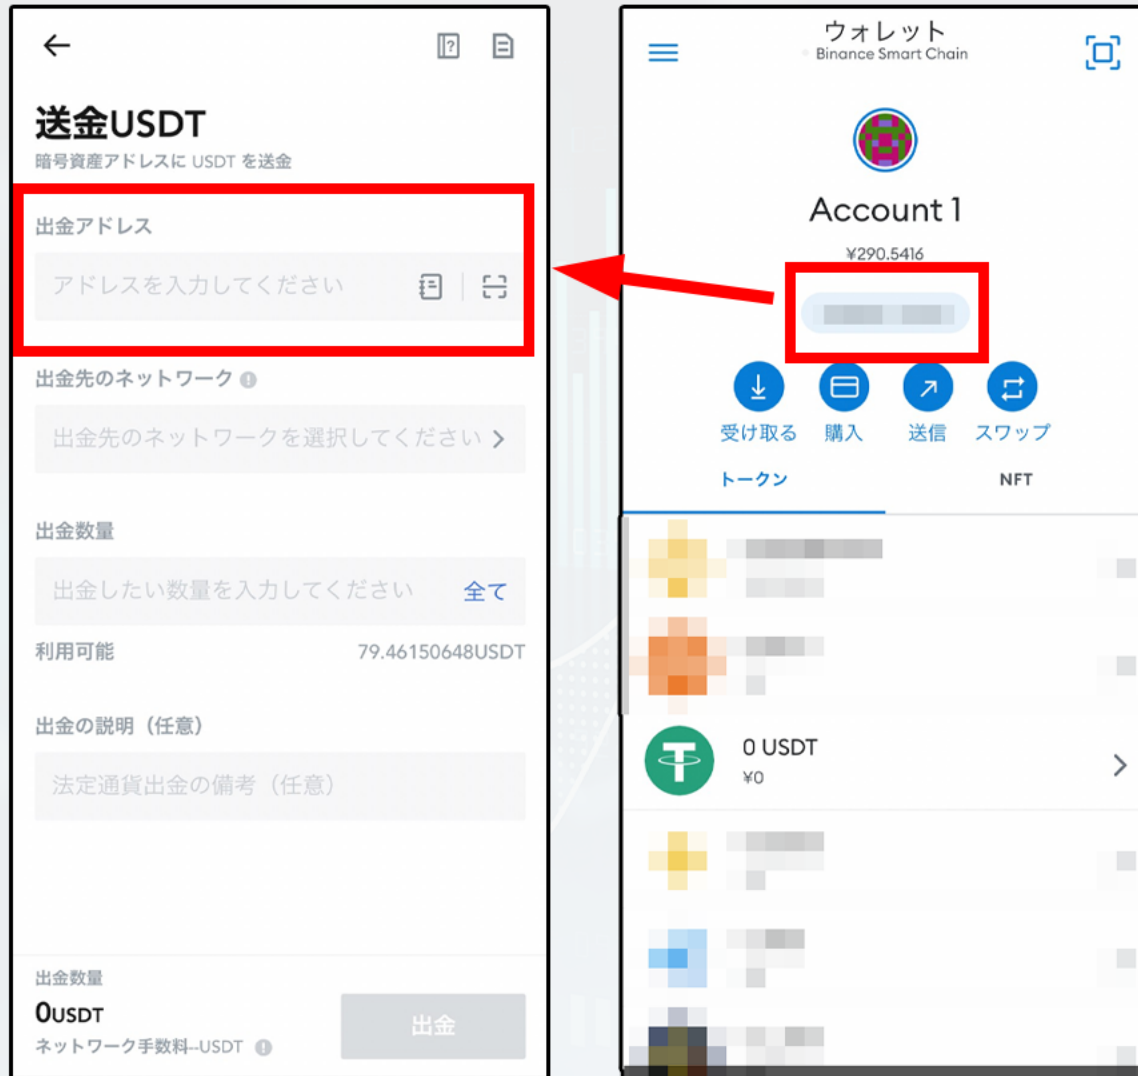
送金USDT
暗号資産アドレスに USDT を送金

出金アドレス
アドレスを入力してください

出金先のネットワーク
出金先のネットワークを選択してください

出金数量
出金したい数量を入力してください 全て

利用可能 79.46150648USDT

出金の説明（任意）
法定通貨出金の備考（任意）

出金数量
0USDT
ネットワーク手数料--USDT
出金

ウォレット
Binance Smart Chain

Account 1
¥290.5416

受け取る 購入 送信 スワップ

トークン NFT

0 USDT
¥0